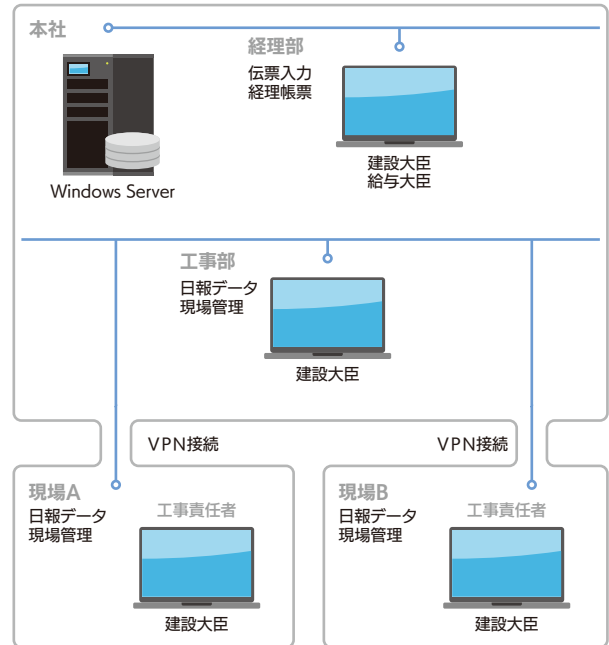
本社

経理部

伝票入力
経理帳票

Windows Server

建設大臣
給与大臣

工事部

日報データ
現場管理

建設大臣

VPN接続

VPN接続

現場A

日報データ
現場管理

工事責任者

建設大臣

現場B

日報データ
現場管理

工事責任者

建設大臣